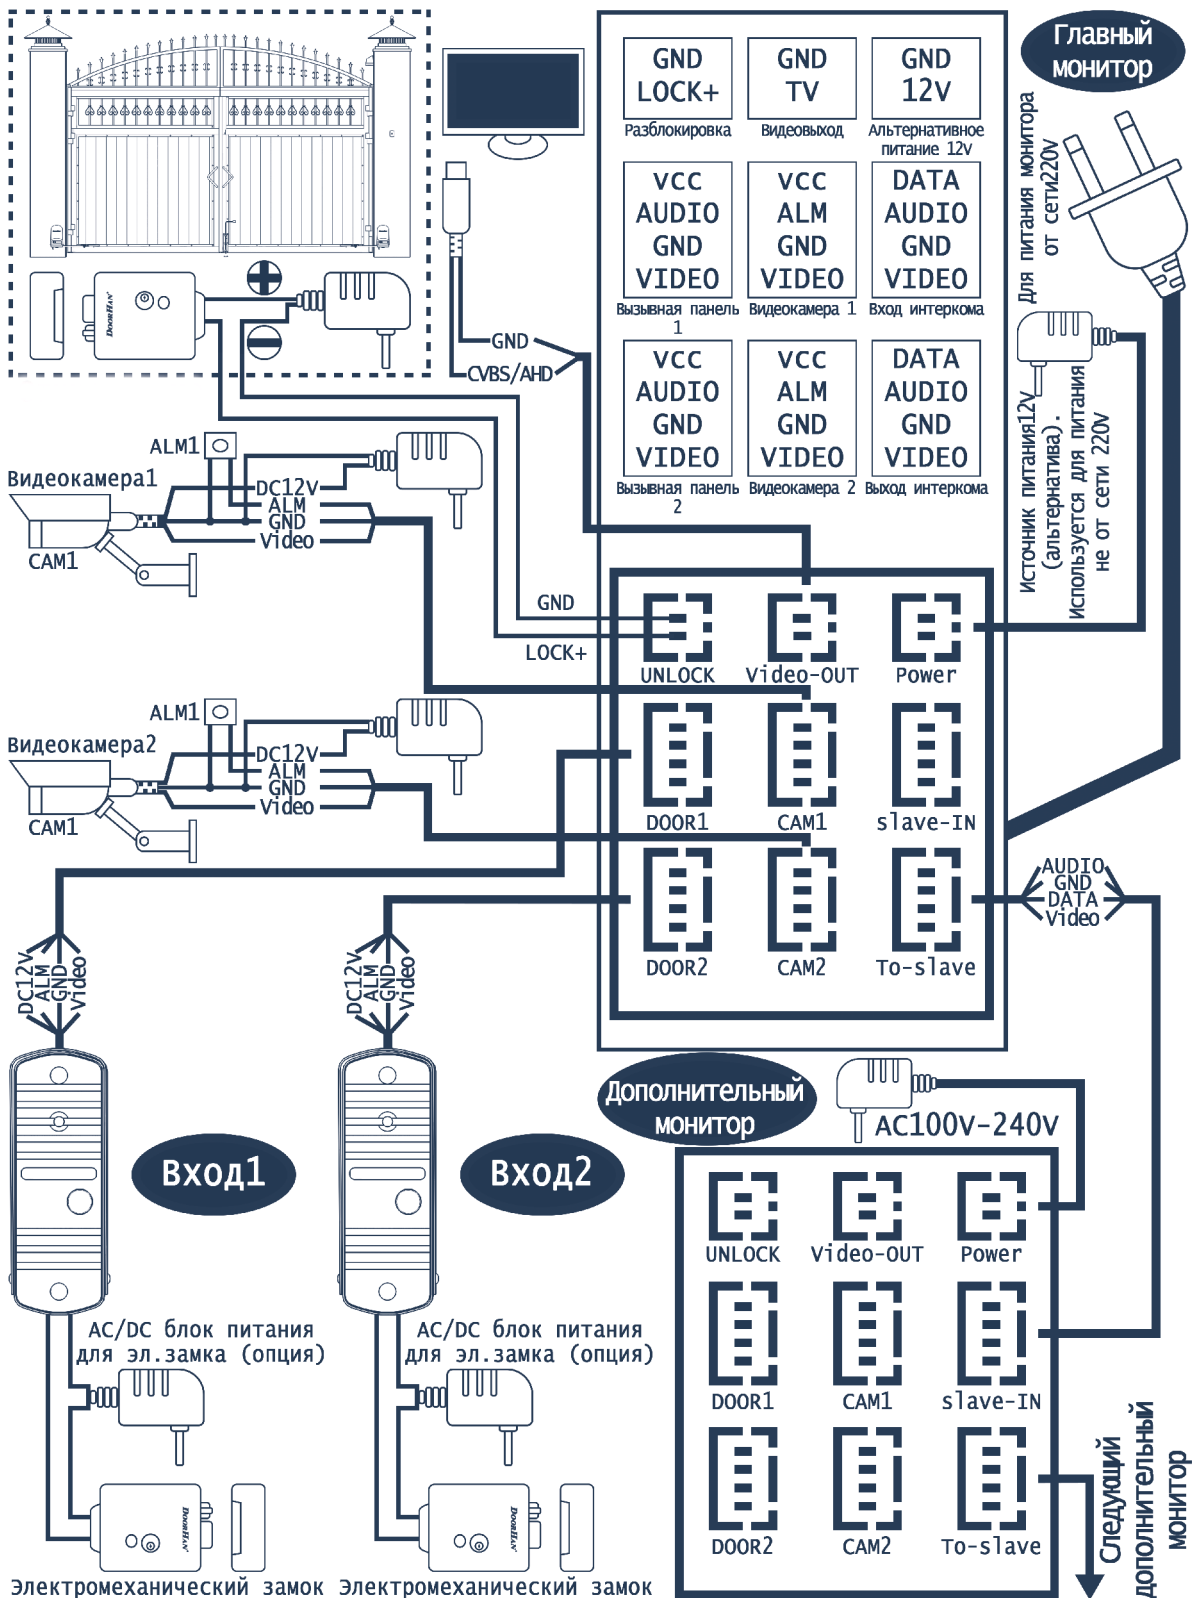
Главный монитор

| GND LOCK+ | GND TV | GND 12v |
|---|---|---|
| Разблокировка | Видеовыход | Альтернативное питание 12v |
| VCC AUDIO GND VIDEO | VCC ALM GND VIDEO | DATA AUDIO GND VIDEO |
| Вызывная панель 1 | Видеокамера 1 | Вход интеркома |
| VCC AUDIO GND VIDEO | VCC ALM GND VIDEO | DATA AUDIO GND VIDEO |
| Вызывная панель 2 | Видеокамера 2 | Выход интеркома |

Для питания монитора от сети220V

Источник питания12V (альтернатива). Используется для питания не от сети 220V

GND
CVBS/AHD

ALM1
Видеокамера1
DC12V
ALM
GND
Video
CAM1

GND
LOCK+

UNLOCK Video-OUT Power
DOOR1 CAM1 slave-IN
DOOR2 CAM2 To-slave

ALM1
Видеокамера2
DC12V
ALM
GND
Video
CAM1

AUDIO
GND
DATA
Video

DC12V ALM GND Video
DC12V ALM GND Video

Дополнительный монитор
AC100V-240V

Вход1
Вход2

UNLOCK Video-OUT Power
DOOR1 CAM1 slave-IN
DOOR2 CAM2 To-slave

AC/DC блок питания для эл.замка (опция)
AC/DC блок питания для эл.замка (опция)

Следующий дополнительный монитор

Электромеханический замок Электромеханический замок